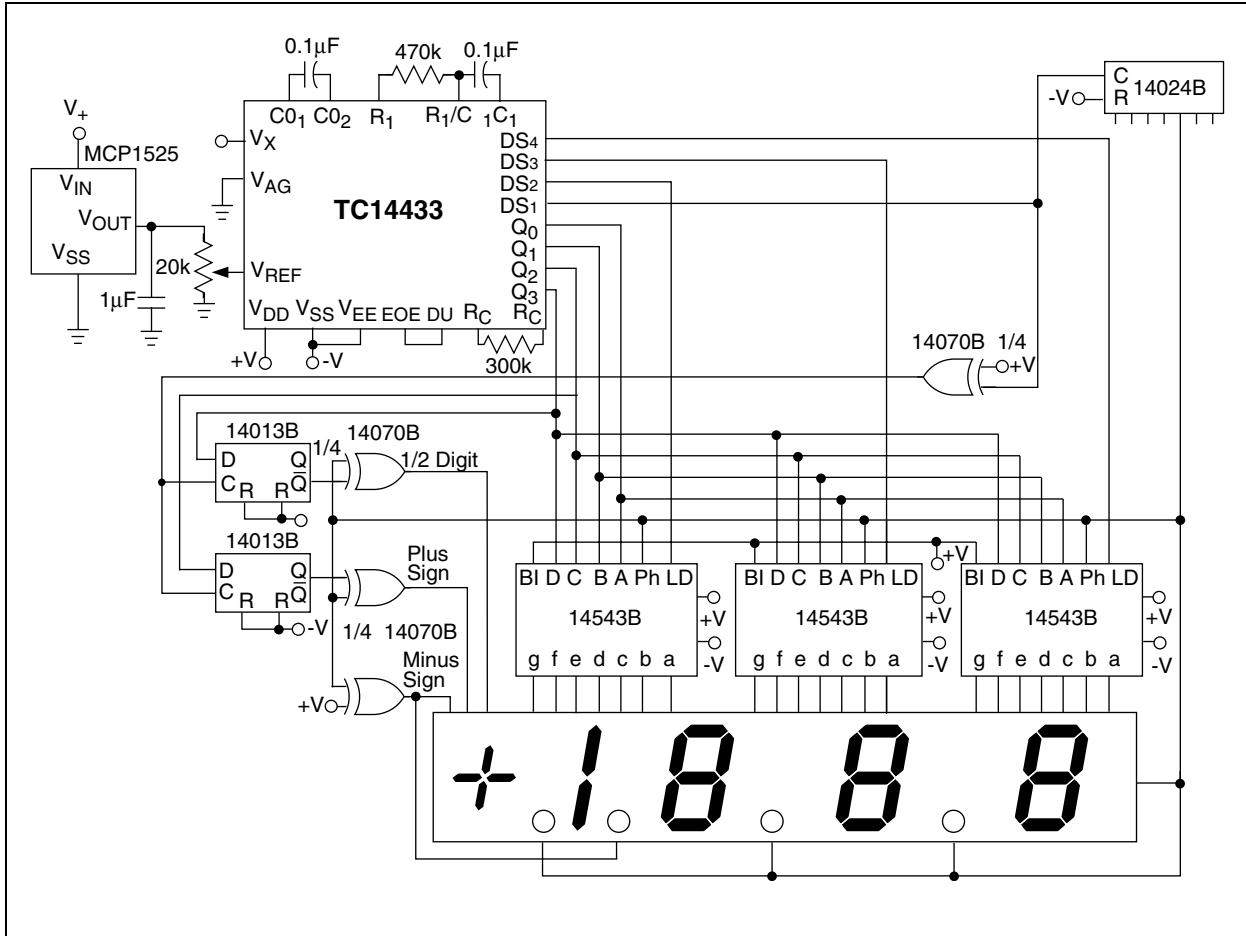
0.1μF 470k 0.1μF

C
R 14024B
-V

$V_+$
MCP1525
$V_{IN}$
$V_{OUT}$
$V_{SS}$
20k
1μF

$C0_1$ $C0_2$ $R_1$ $R_1/C$ $_1C_1$
$V_X$
$V_{AG}$
TC14433
$V_{REF}$
$V_{DD}$ $V_{SS}$ $V_{EE}$ EOE DU $R_C$
$DS_4$
$DS_3$
$DS_2$
$DS_1$
$Q_0$
$Q_1$
$Q_2$
$Q_3$
$R_C$
+V -V
300k

14070B 1/4
+V

14013B
D Q
C R R $\overline{Q}$
1/4 14070B
1/2 Digit

14013B
D Q
C R R $\overline{Q}$
-V
Plus Sign
1/4 14070B
Minus Sign
+V

+V

BI D C B A Ph LD
14543B
g f e d c b a
+V
-V

BI D C B A Ph LD
14543B
g f e d c b a
+V
-V

BI D C B A Ph LD
14543B
g f e d c b a
+V
-V

+ 1 8 8 8